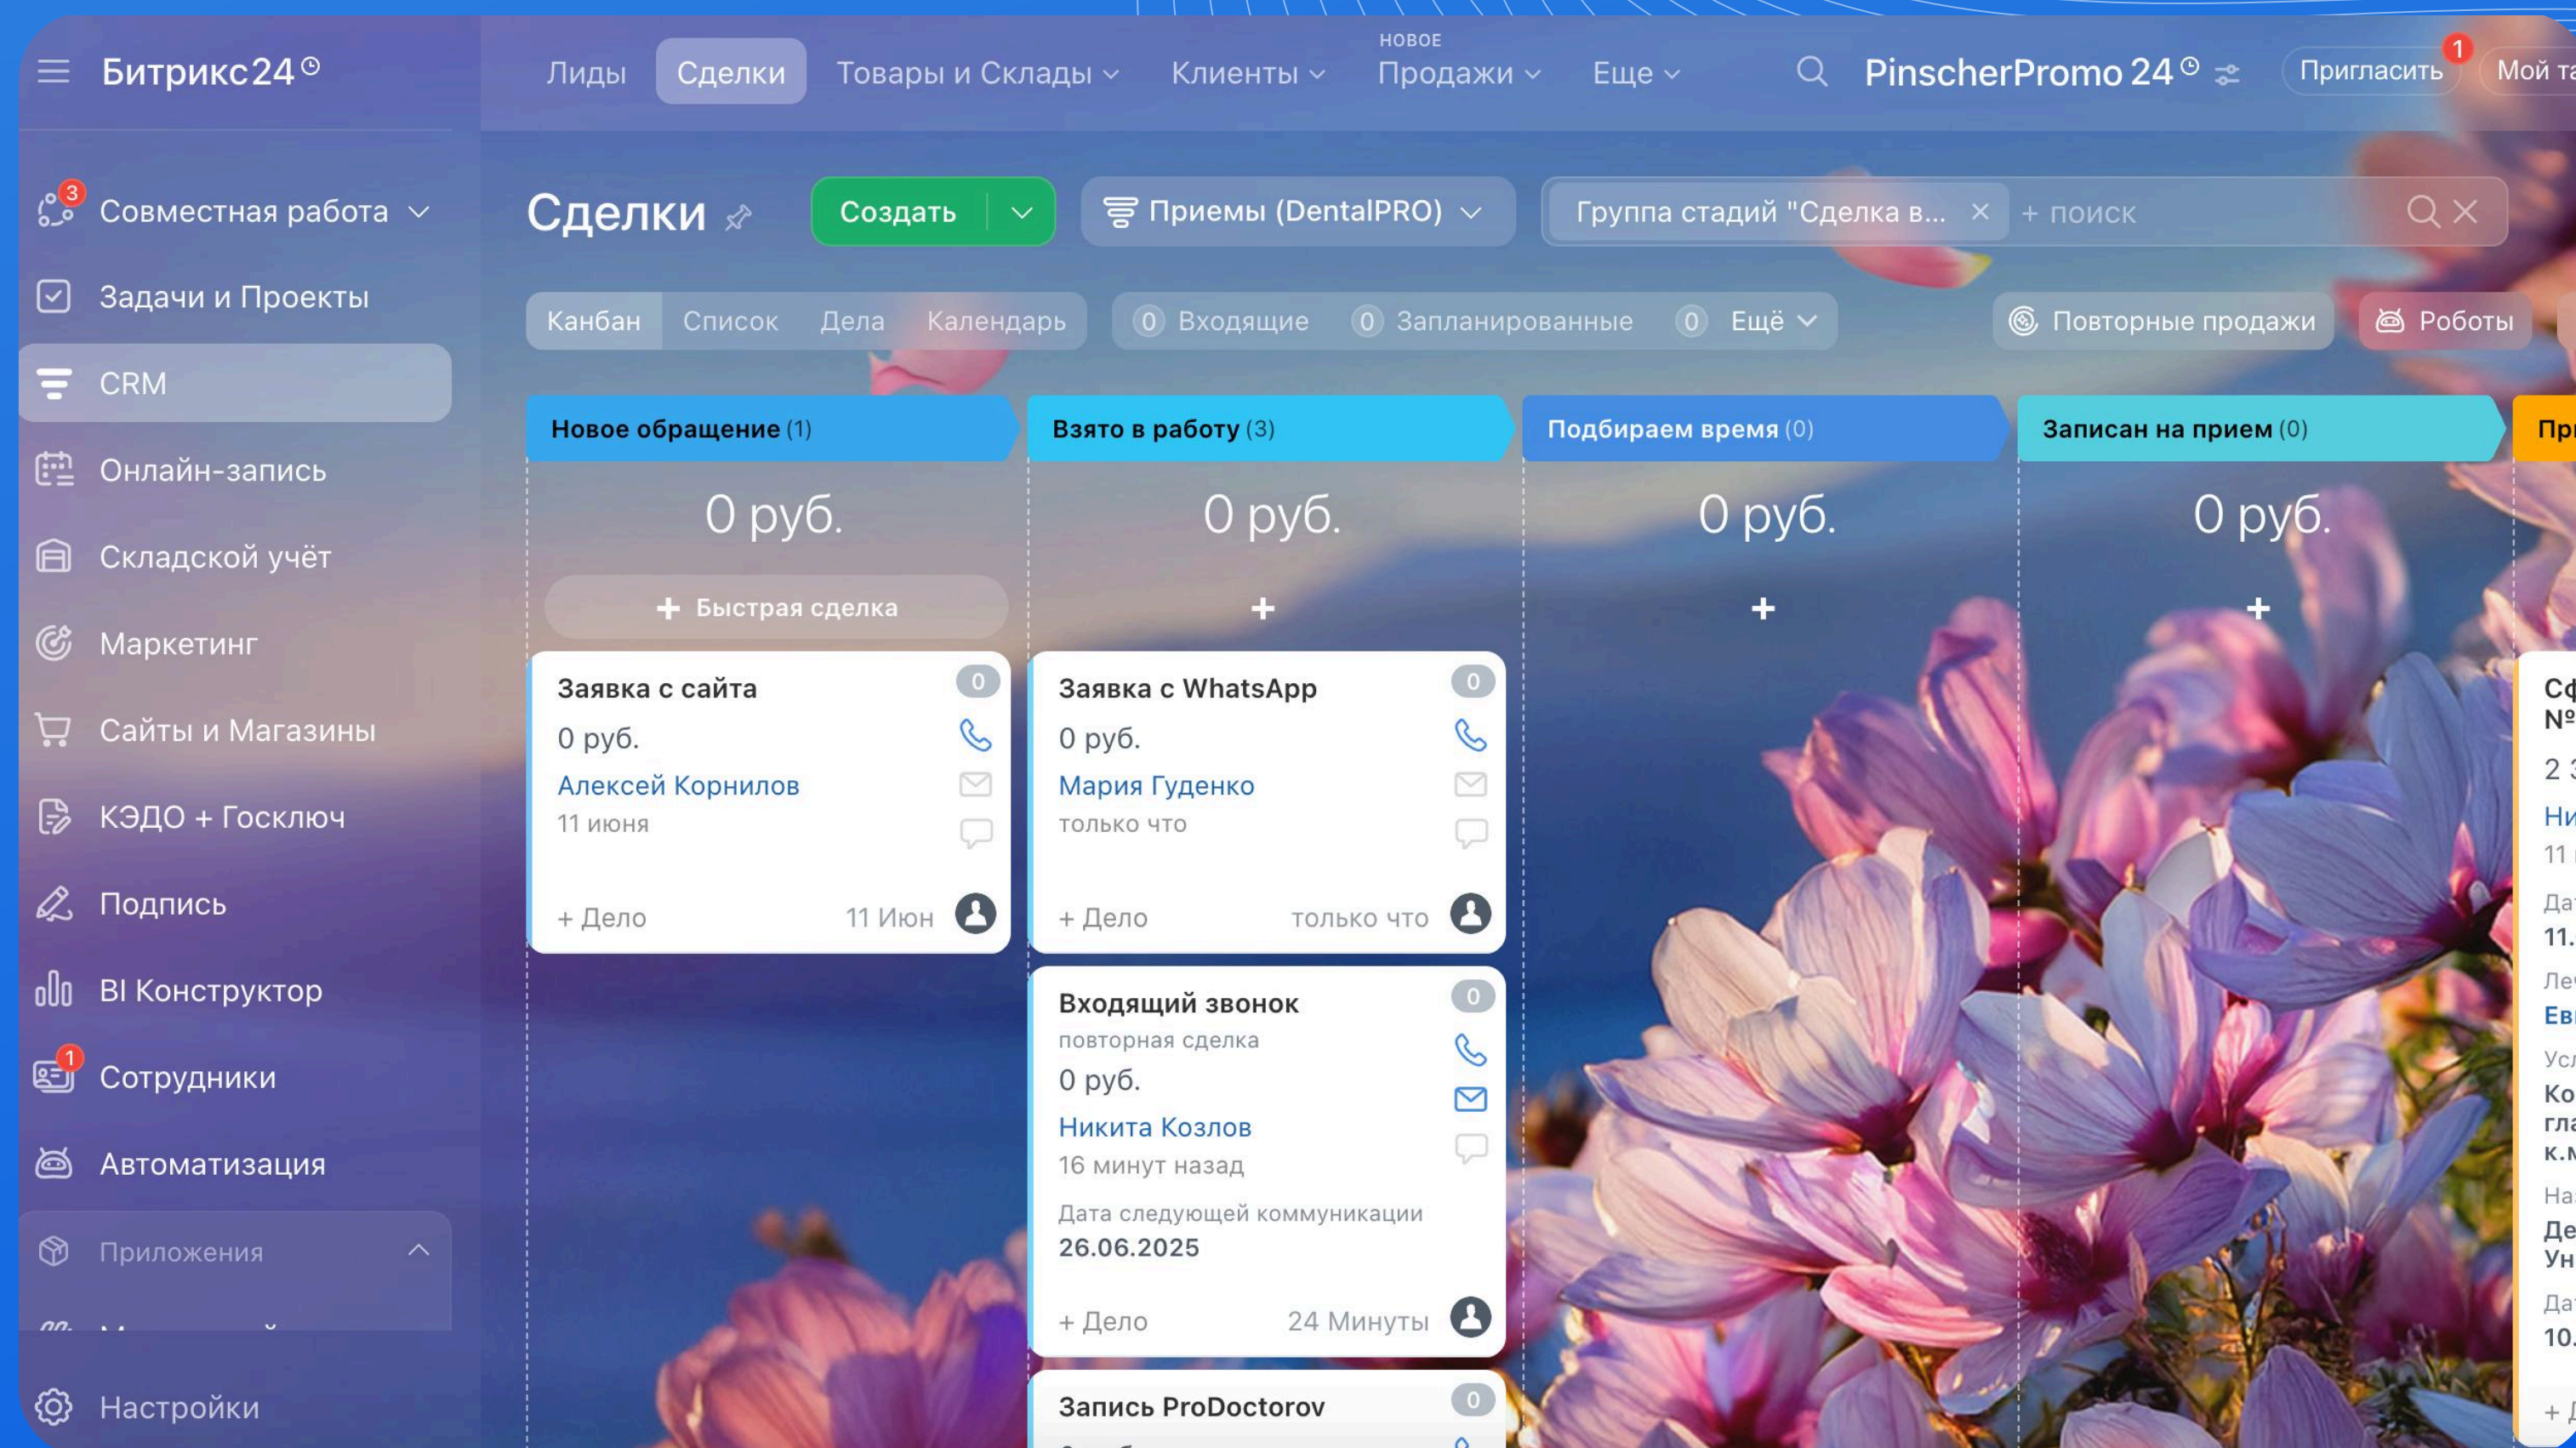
Битрикс24

Лиды Сделки Товары и Склады Клиенты НОВОЕ Продажи Еще

PinscherPromo 24

Пригласить 1 Мой та

3 Совместная работа
Задачи и Проекты
CRM
Онлайн-запись
Складской учёт
Маркетинг
Сайты и Магазины
КЭДО + Госключ
Подпись
BI Конструктор
1 Сотрудники
Автоматизация
Приложения
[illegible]
Настройки

Сделки

Создать

Приемы (DentalPRO)

Группа стадий "Сделка в... × + поиск

Канбан Список Дела Календарь

0 Входящие 0 Запланированные 0 Ещё

Повторные продажи Роботы

Новое обращение (1)
0 руб.
+ Быстрая сделка

Заявка с сайта 0
0 руб.
Алексей Корнилов
11 июня
+ Дело 11 Июн

Взято в работу (3)
0 руб.
+

Заявка с WhatsApp 0
0 руб.
Мария Гуденко
только что
+ Дело только что

Входящий звонок 0
повторная сделка
0 руб.
Никита Козлов
16 минут назад
Дата следующей коммуникации
26.06.2025
+ Дело 24 Минуты

Запись ProDoctorov 0

Подбираем время (0)
0 руб.
+

Записан на прием (0)
0 руб.
+

Пр
Сф
№
2
Ни
11
Да
11.
Ле
Ев
Ус
Ко
гл
к.м
На
Де
Ун
Да
10.
+ Д